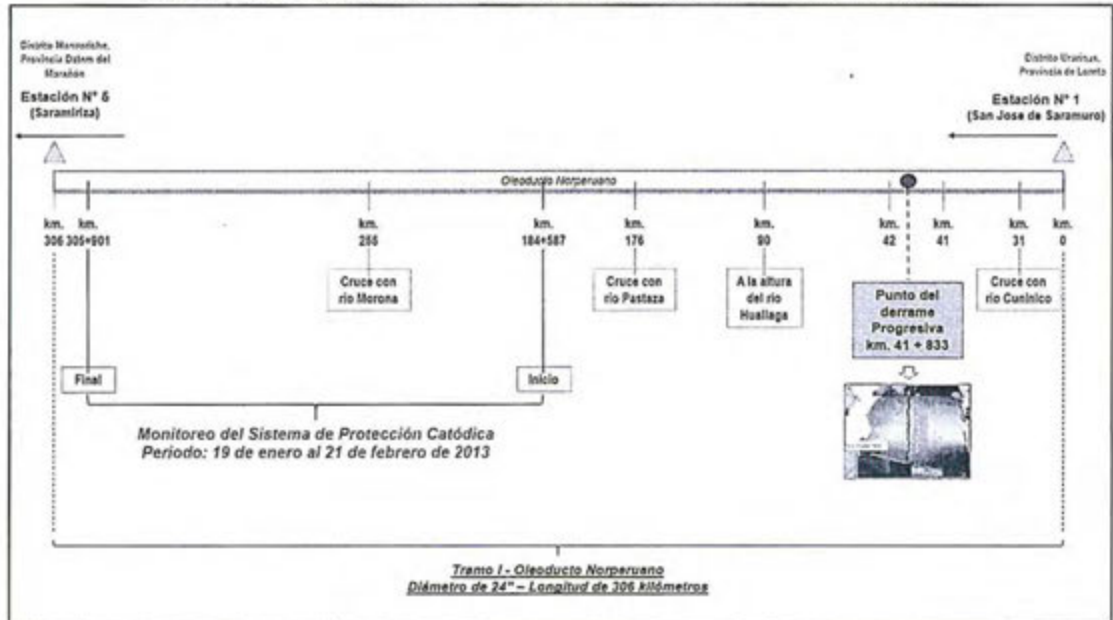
Distrito Manseriche, Provincia Datem del Marañón

Estación N° 5 (Saramiriza)

Distrito Urarinas, Provincia de Loreto

Estación N° 1 (San Jose de Saramuro)

Oleoducto Norperuano

km. 306

km. 305+901

km. 256

km. 184+587

km. 176

km. 90

km. 42

km. 41

km. 31

km. 0

Cruce con río Morona

Cruce con río Pastaza

A la altura del río Huallaga

Punto del derrame Progresiva km. 41 + 833

Cruce con río Cuninico

Final

Inicio

Monitoreo del Sistema de Protección Catódica
Periodo: 19 de enero al 21 de febrero de 2013

Tramo I - Oleoducto Norperuano
Diámetro de 24" – Longitud de 306 kilómetros